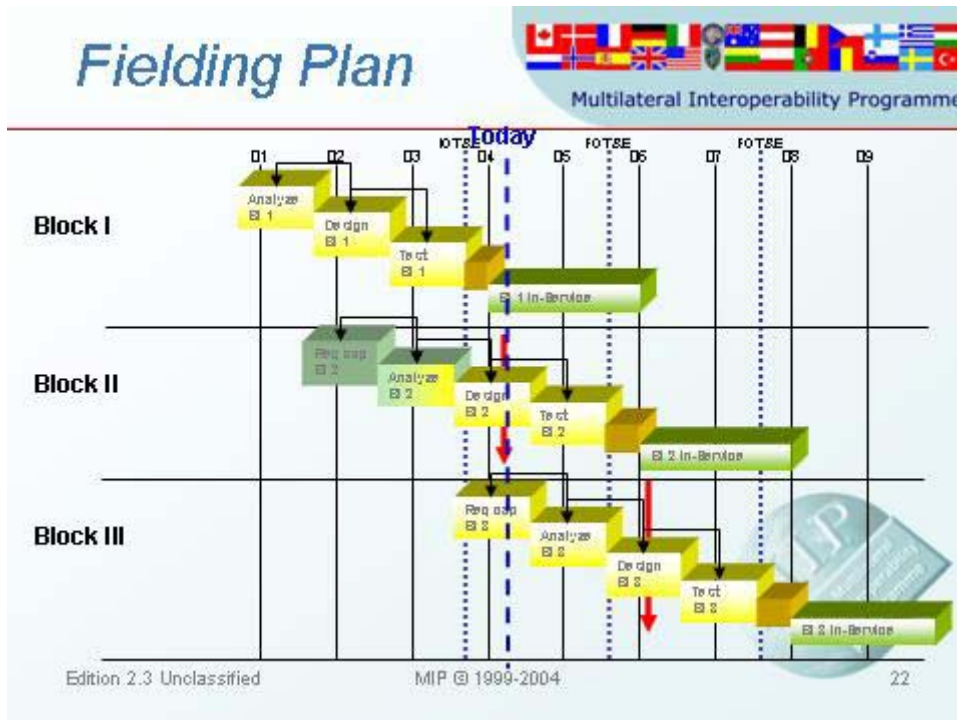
Fielding Plan

Multilateral Interoperability Programme

IOT&E Today FOT&E FOT&E

D1 D2 D3 D4 D5 D6 D7 D8 D9

Block I

Analyze BI 1

Design BI 1

Test BI 1

BI 1 In-Service

Block II

Req cap BI 2

Analyze BI 2

Design BI 2

Test BI 2

BI 2 In-Service

Block III

Req cap BI 3

Analyze BI 3

Design BI 3

Test BI 3

BI 3 In-Service

Edition 2.3 Unclassified

MIP © 1999-2004

22